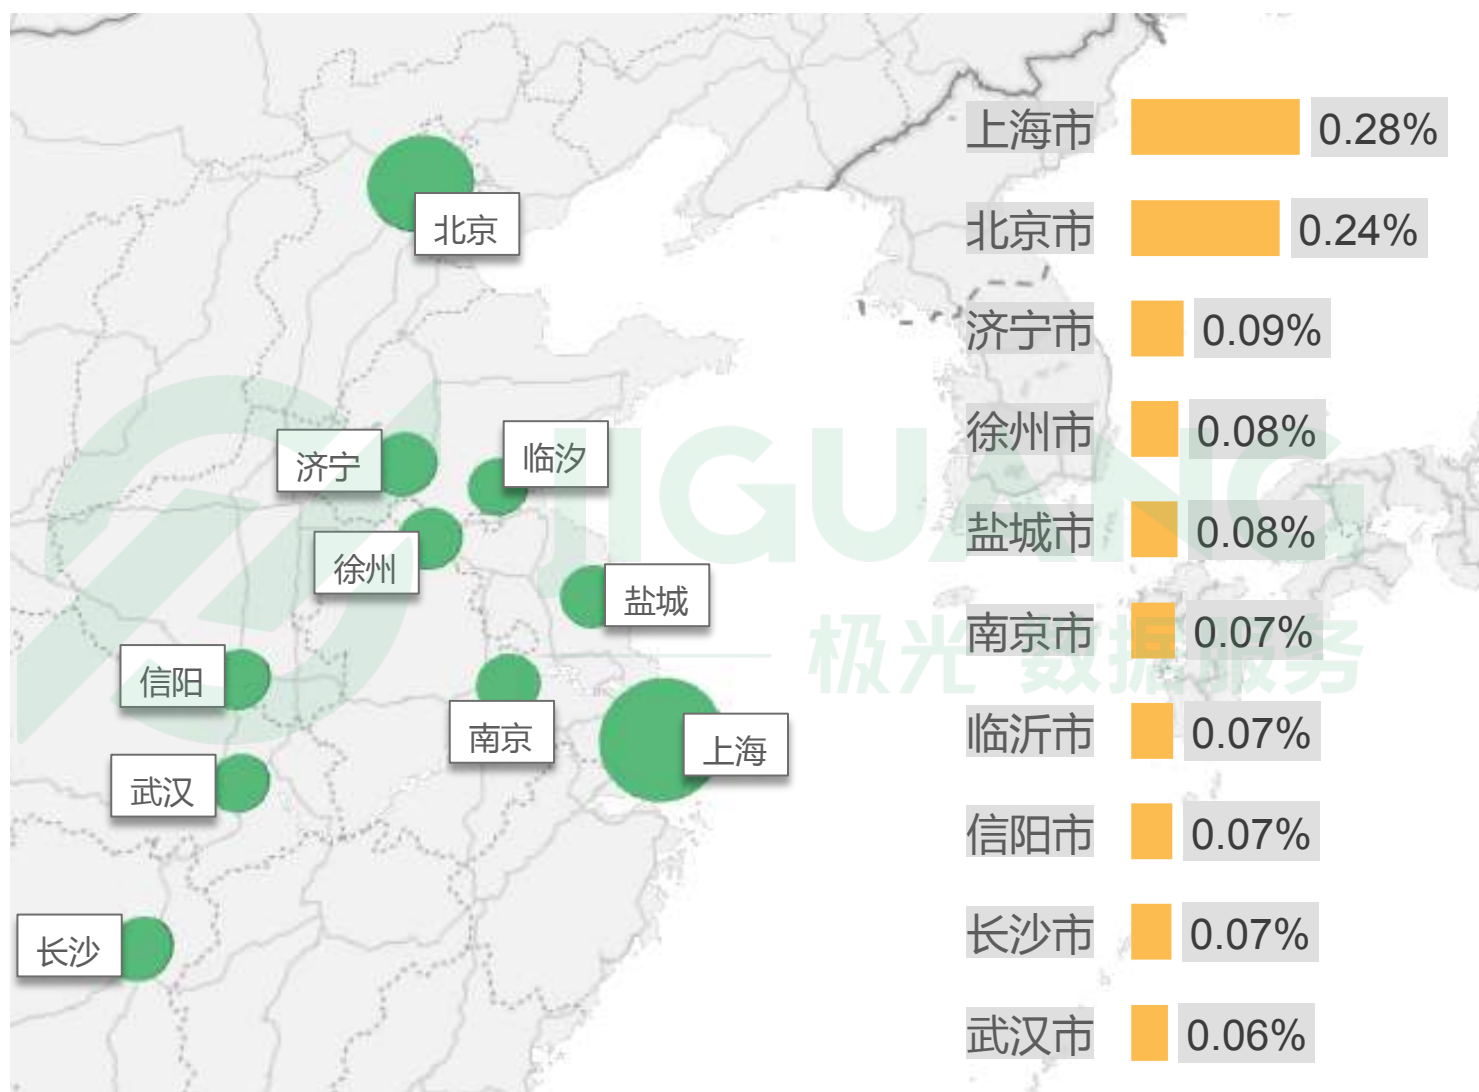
北京

济宁

临汐

徐州

盐城

信阳

南京

上海

武汉

长沙

上海市 0.28%
北京市 0.24%
济宁市 0.09%
徐州市 0.08%
盐城市 0.08%
南京市 0.07%
临沂市 0.07%
信阳市 0.07%
长沙市 0.07%
武汉市 0.06%

JIGUANG
极光数据服务